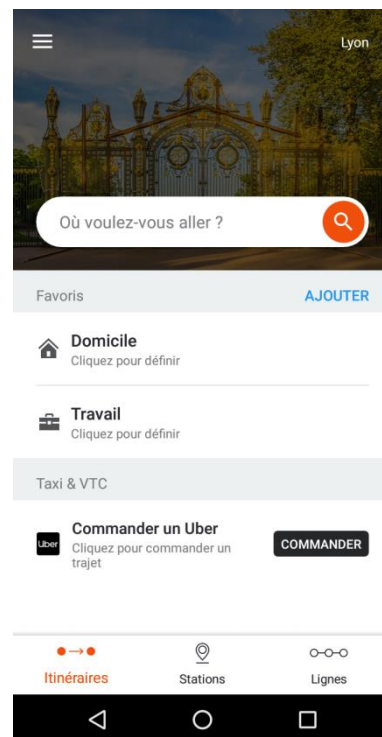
Lyon

Où voulez-vous aller ?

Favoris

AJOUTER

Domicile
Cliquez pour définir

Travail
Cliquez pour définir

Taxi & VTC

Uber

Commander un Uber
Cliquez pour commander un trajet

COMMANDER

Itinéraires

Stations

Lignes